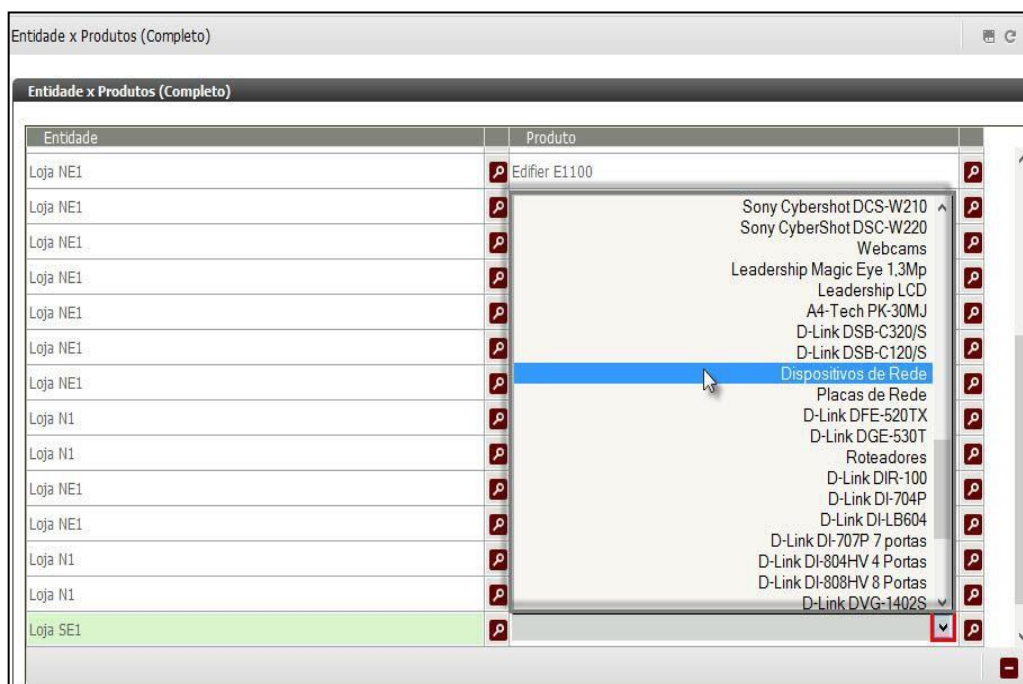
Entidade x Produtos (Completo)

Entidade x Produtos (Completo)

| Entidade | Produto |
|---|---|
| Loja NE1 | Edifier E1100 |
| Loja NE1 | |
| Loja NE1 | |
| Loja NE1 | |
| Loja NE1 | |
| Loja NE1 | |
| Loja NE1 | |
| Loja N1 | |
| Loja N1 | |
| Loja NE1 | |
| Loja NE1 | |
| Loja N1 | |
| Loja N1 | |
| Loja SE1 | |

Sony Cybershot DCS-W210
Sony CyberShot DSC-W220
Webcams
Leadership Magic Eye 1,3Mp
Leadership LCD
A4-Tech PK-30MJ
D-Link DSB-C320/S
D-Link DSB-C120/S
Dispositivos de Rede
Placas de Rede
D-Link DFE-520TX
D-Link DGE-530T
Roteadores
D-Link DIR-100
D-Link DI-704P
D-Link DI-LB604
D-Link DI-707P 7 portas
D-Link DI-804HV 4 Portas
D-Link DI-808HV 8 Portas
D-Link DVG-1402S